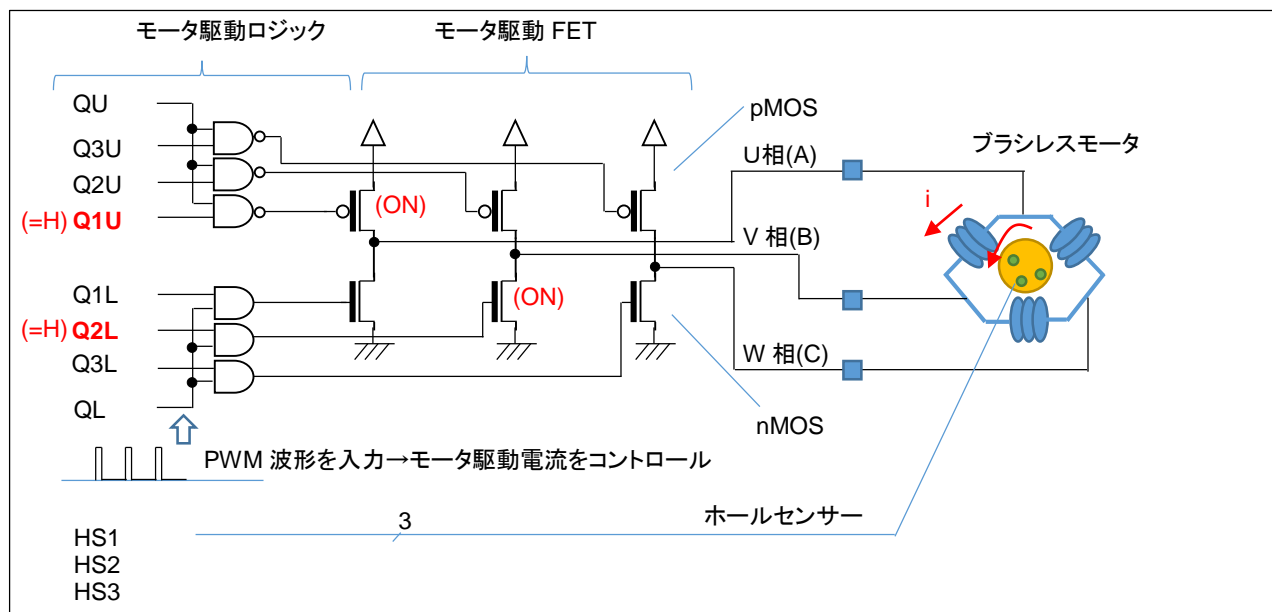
モータ駆動ロジック

モータ駆動 FET

pMOS

QU

Q3U

Q2U

(=H) Q1U

(ON)

U相(A)

ブラシレスモータ

i

V 相(B)

Q1L

(=H) Q2L

Q3L

QL

(ON)

W 相(C)

nMOS

PWM 波形を入力→モータ駆動電流をコントロール

HS1
HS2
HS3

3

ホールセンサー